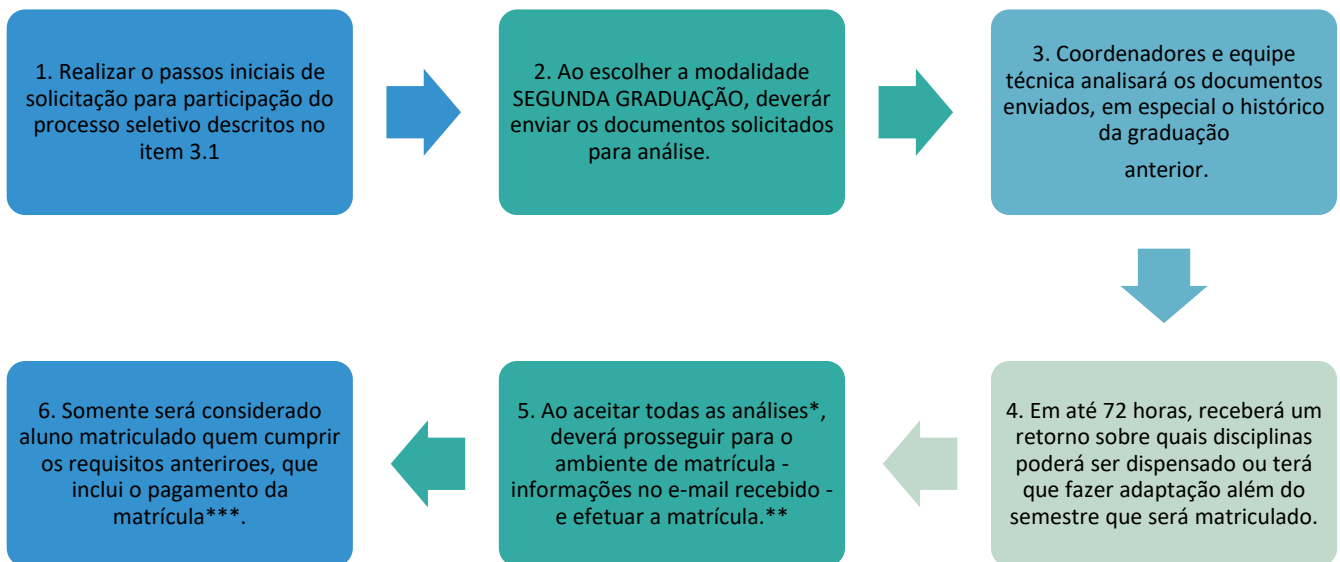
1. Realizar o passos iniciais de solicitação para participação do processo seletivo descritos no item 3.1

2. Ao escolher a modalidade SEGUNDA GRADUAÇÃO, deverár enviar os documentos solicitados para análise.

3. Coordenadores e equipe técnica analisará os documentos enviados, em especial o histórico da graduação

anterior.

4. Em até 72 horas, receberá um retorno sobre quais disciplinas poderá ser dispensado ou terá que fazer adaptação além do semestre que será matriculado.

5. Ao aceitar todas as análises*, deverá prosseguir para o ambiente de matrícula - informações no e-mail recebido - e efetuar a matrícula.**

6. Somente será considerado aluno matriculado quem cumprir os requisitos anteriroes, que inclui o pagamento da matrícula***.